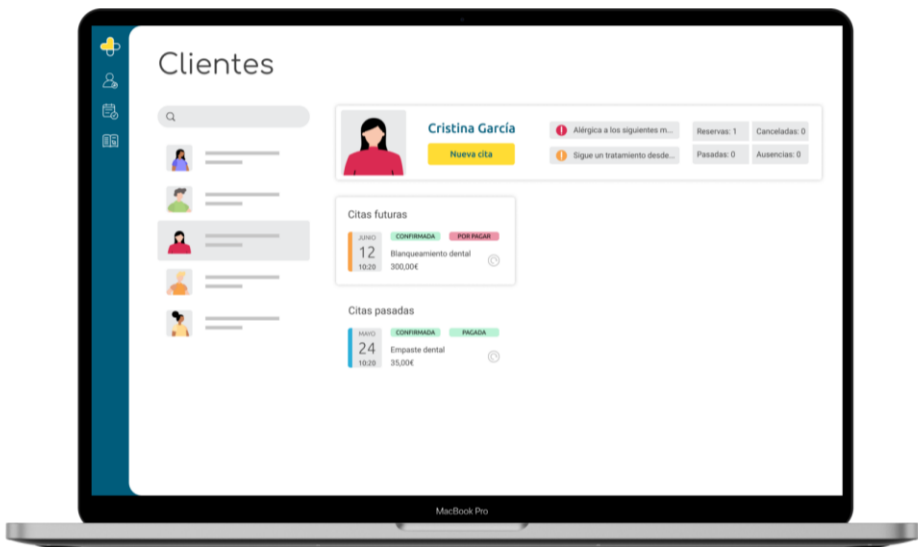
Clientes

Cristina García
Nueva cita
Alérgica a los siguientes m...
Sigue un tratamiento desde...
Reservas: 1
Canceladas: 0
Pasadas: 0
Ausencias: 0

Citas futuras
JUNIO
12
10:20
CONFIRMADA
POR PAGAR
Blanqueamiento dental
300,00€

Citas pasadas
MAYO
24
10:20
CONFIRMADA
PAGADA
Empaste dental
35,00€

MacBook Pro